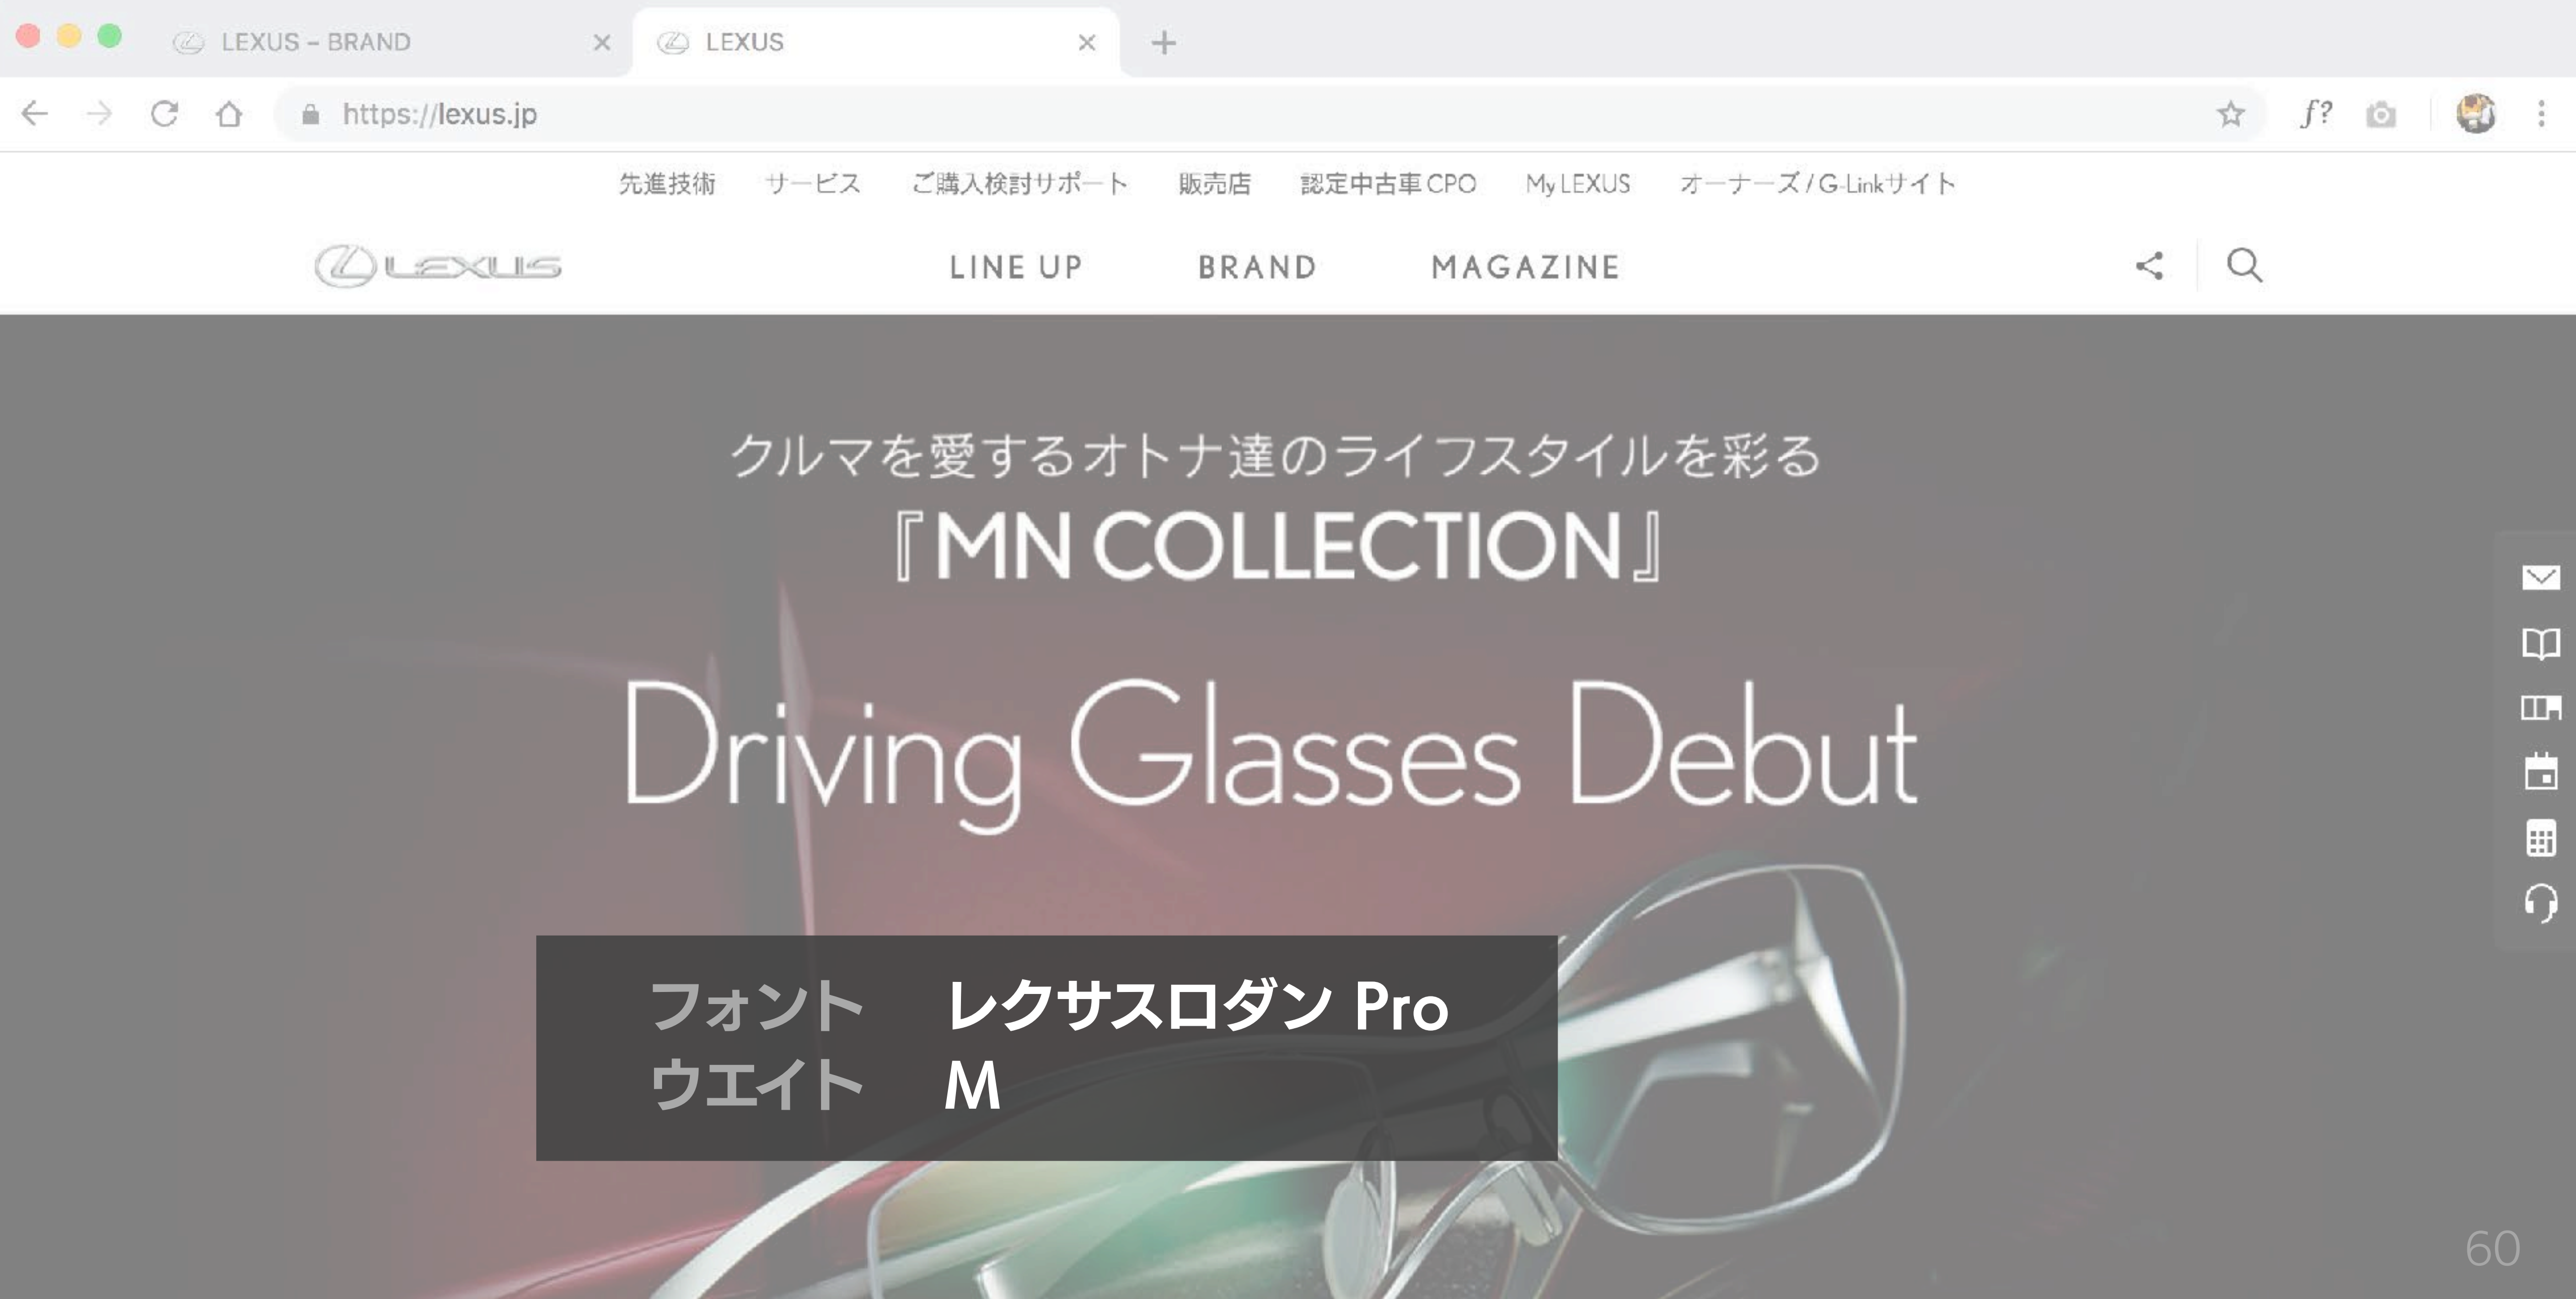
LEXUS – BRAND
LEXUS
https://lexus.jp
f?

先進技術 サービス ご購入検討サポート 販売店 認定中古車CPO My LEXUS オーナーズ / G-Linkサイト

LEXUS
LINE UP BRAND MAGAZINE

クルマを愛するオトナ達のライフスタイルを彩る
『MN COLLECTION』

Driving Glasses Debut

フォント レクサスロダン Pro
ウエイト M

60